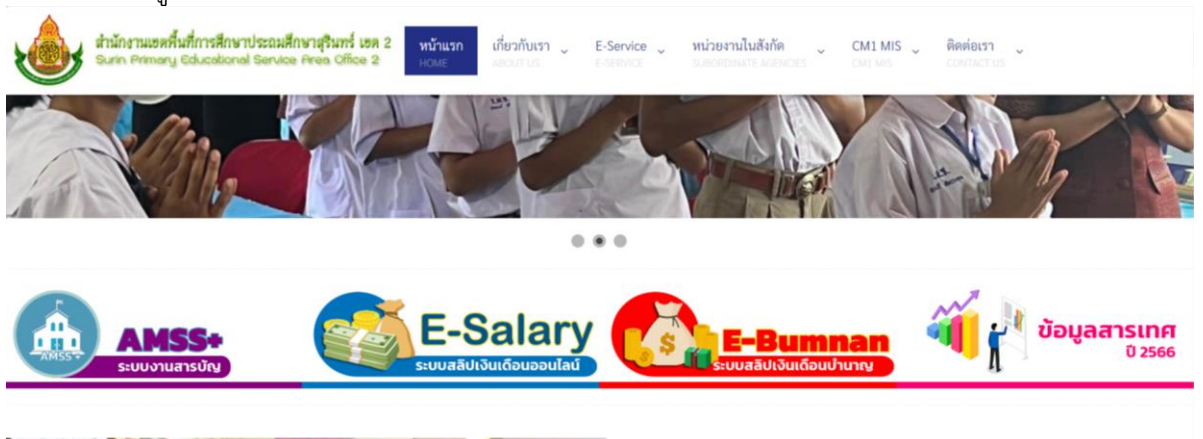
สำนักงานเขตพื้นที่การศึกษาประถมศึกษาสุรินทร์ เขต 2
Surin Primary Educational Service Area Office 2

หน้าแรก HOME
เกี่ยวกับเรา ABOUT US
E-Service E-SERVICE
หน่วยงานในสังกัด SUBORDINATE AGENCIES
CM1 MIS CM1 MIS
ติดต่อเรา CONTACT US

AMSS+ ระบบงานสารบัญ
AMSS+

E-Salary ระบบสลิปเงินเดือนออนไลน์

E-Bumnan ระบบสลิปเงินเดือนบำนาญ

ข้อมูลสารเทศ ปี 2566